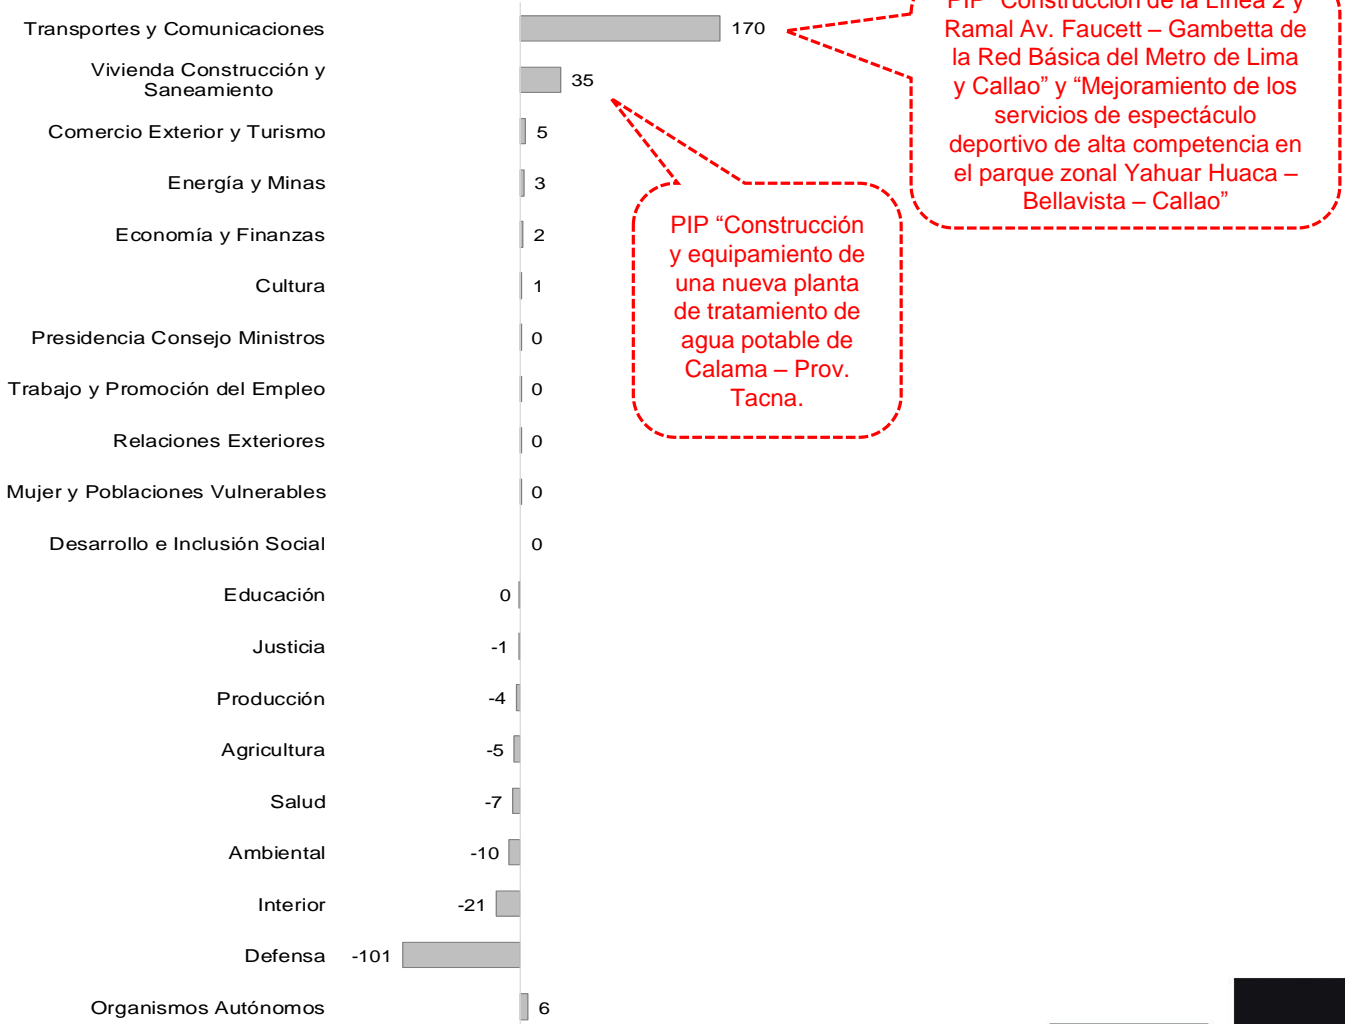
Transportes y Comunicaciones
170
Vivienda Construcción y Saneamiento
35
Comercio Exterior y Turismo
5
Energía y Minas
3
Economía y Finanzas
2
Cultura
1
Presidencia Consejo Ministros
0
Trabajo y Promoción del Empleo
0
Relaciones Exteriores
0
Mujer y Poblaciones Vulnerables
0
Desarrollo e Inclusión Social
0
Educación
0
Justicia
-1
Producción
-4
Agricultura
-5
Salud
-7
Ambiental
-10
Interior
-21
Defensa
-101
Organismos Autónomos
6

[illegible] Ramal Av. Faucett – Gambetta de la Red Básica del Metro de Lima y Callao" y "Mejoramiento de los servicios de espectáculo deportivo de alta competencia en el parque zonal Yahuar Huaca – Bellavista – Callao"

PIP "Construcción y equipamiento de una nueva planta de tratamiento de agua potable de Calama – Prov. Tacna.